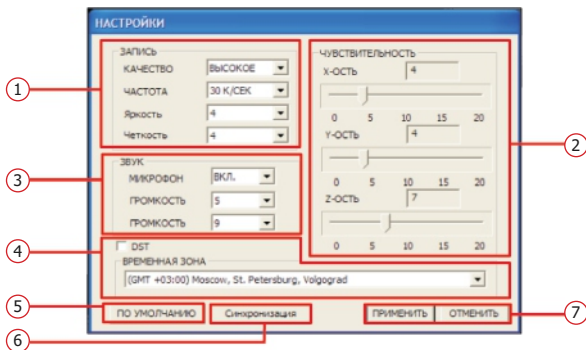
НАСТРОЙКИ

ЗАПИСЬ
КАЧЕСТВО ВЫСОКОЕ
ЧАСТОТА 30 К/СЕК
Яркость 4
Четкость 4

ЗВУК
МИКРОФОН ВКЛ.
ГРОМКОСТЬ 5
ГРОМКОСТЬ 9

ЧУВСТВИТЕЛЬНОСТЬ
X-ОСЬ 4
0 5 10 15 20
Y-ОСЬ 4
0 5 10 15 20
Z-ОСЬ 7
0 5 10 15 20

DST
ВРЕМЕННАЯ ЗОНА
(GMT +03:00) Moscow, St. Petersburg, Volgograd

ПО УМОЛЧАНИЮ
Синхронизация
ПРИМЕНИТЬ
ОТМЕНИТЬ

1
2
3
4
5
6
7